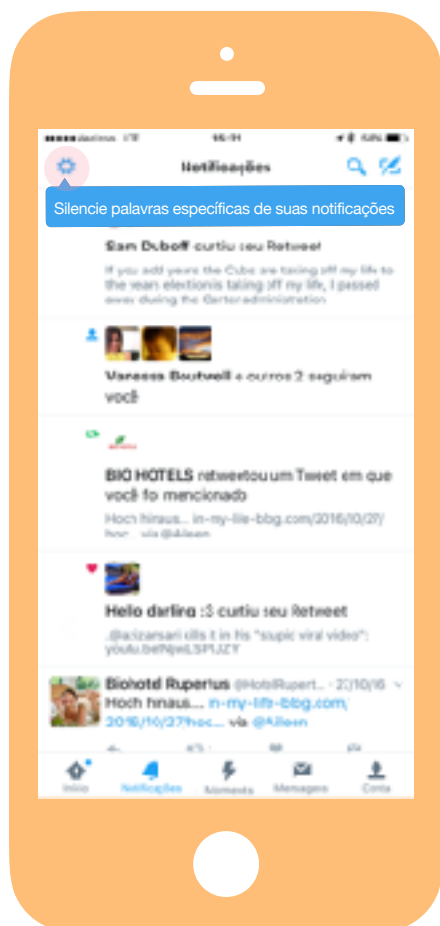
Notificações

Silencie palavras específicas de suas notificações

Sam Duboff curtiu seu Retweet

If you add years the Cubs are taking off my life to the years elections taking off my life, I passed away during the Carter administration

Vanessa Boutwell e outros 2 seguiram você

BIO HOTELS retweetou um Tweet em que você foi mencionado

Hoch hinaus... in-my-life-bbg.com/2016/10/27/hoc... via @Aileen

Hello darling :3 curtiu seu Retweet

.@azizansari kills it in his "stupic viral video": youtu.be/NjwL5PIJZY

Biohotel Rupertus @HotelRupert... · 27/10/16

Hoch hinaus... in-my-life-bbg.com/2016/10/27/hoc... via @Aileen

Início Notificações Moments Mensagens Conta